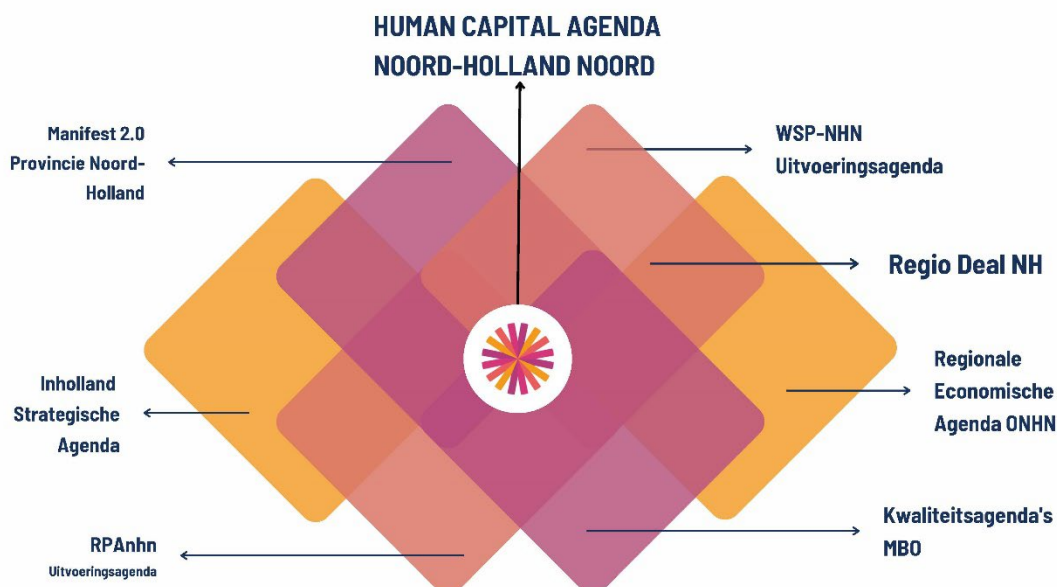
HUMAN CAPITAL AGENDA
NOORD-HOLLAND NOORD

Manifest 2.0
Provincie Noord-Holland

WSP-NHN
Uitvoeringsagenda

Regio Deal NH

Inholland
Strategische
Agenda

Regionale
Economische
Agenda ONHN

RPAnhn
Uitvoeringsagenda

Kwaliteitsagenda's
MBO